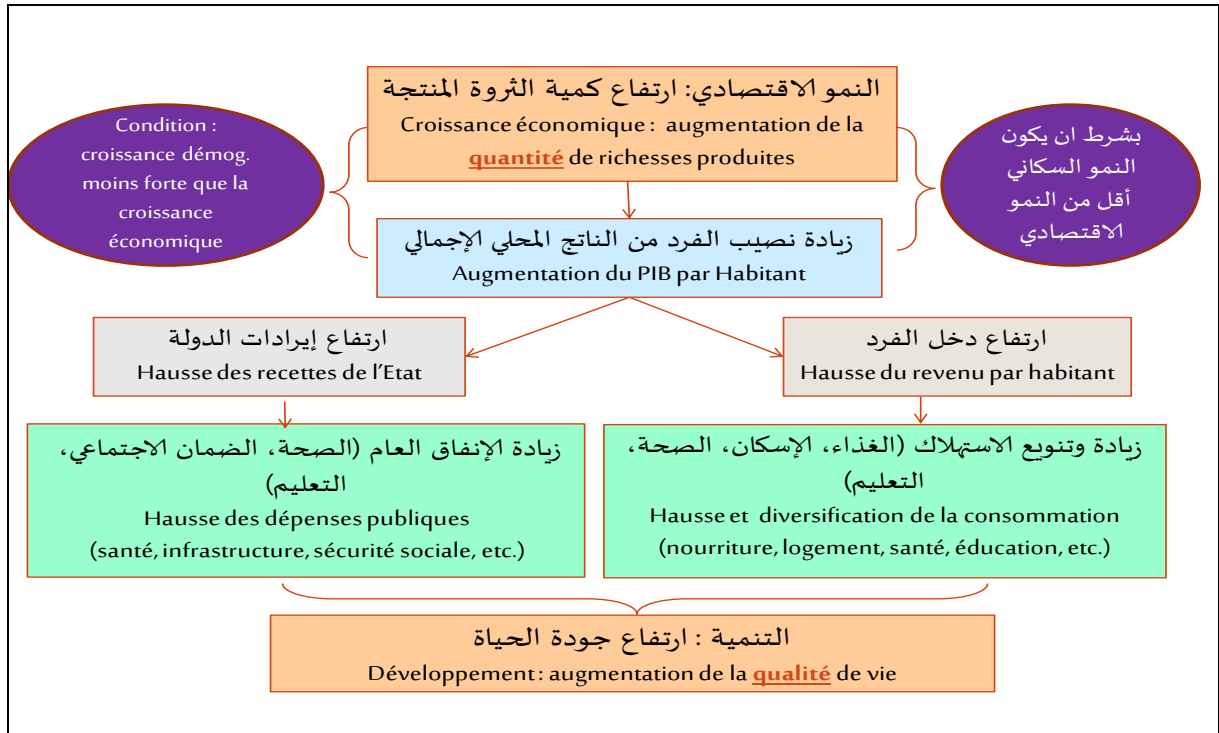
النمو الاقتصادي: ارتفاع كمية الثروة المنتجة
Croissance économique : augmentation de la quantité de richesses produites

Condition : croissance démog. moins forte que la croissance économique

بشرط ان يكون النمو السكاني أقل من النمو الاقتصادي

زيادة نصيب الفرد من الناتج المحلي الإجمالي
Augmentation du PIB par Habitant

ارتفاع إيرادات الدولة
Hausse des recettes de l'Etat

ارتفاع دخل الفرد
Hausse du revenu par habitant

زيادة الإنفاق العام (الصحة، الضمان الاجتماعي، التعليم)
Hausse des dépenses publiques (santé, infrastructure, sécurité sociale, etc.)

زيادة وتنويع الاستهلاك (الغذاء، الإسكان، الصحة، التعليم)
Hausse et diversification de la consommation (nourriture, logement, santé, éducation, etc.)

التنمية : ارتفاع جودة الحياة
Développement : augmentation de la qualité de vie